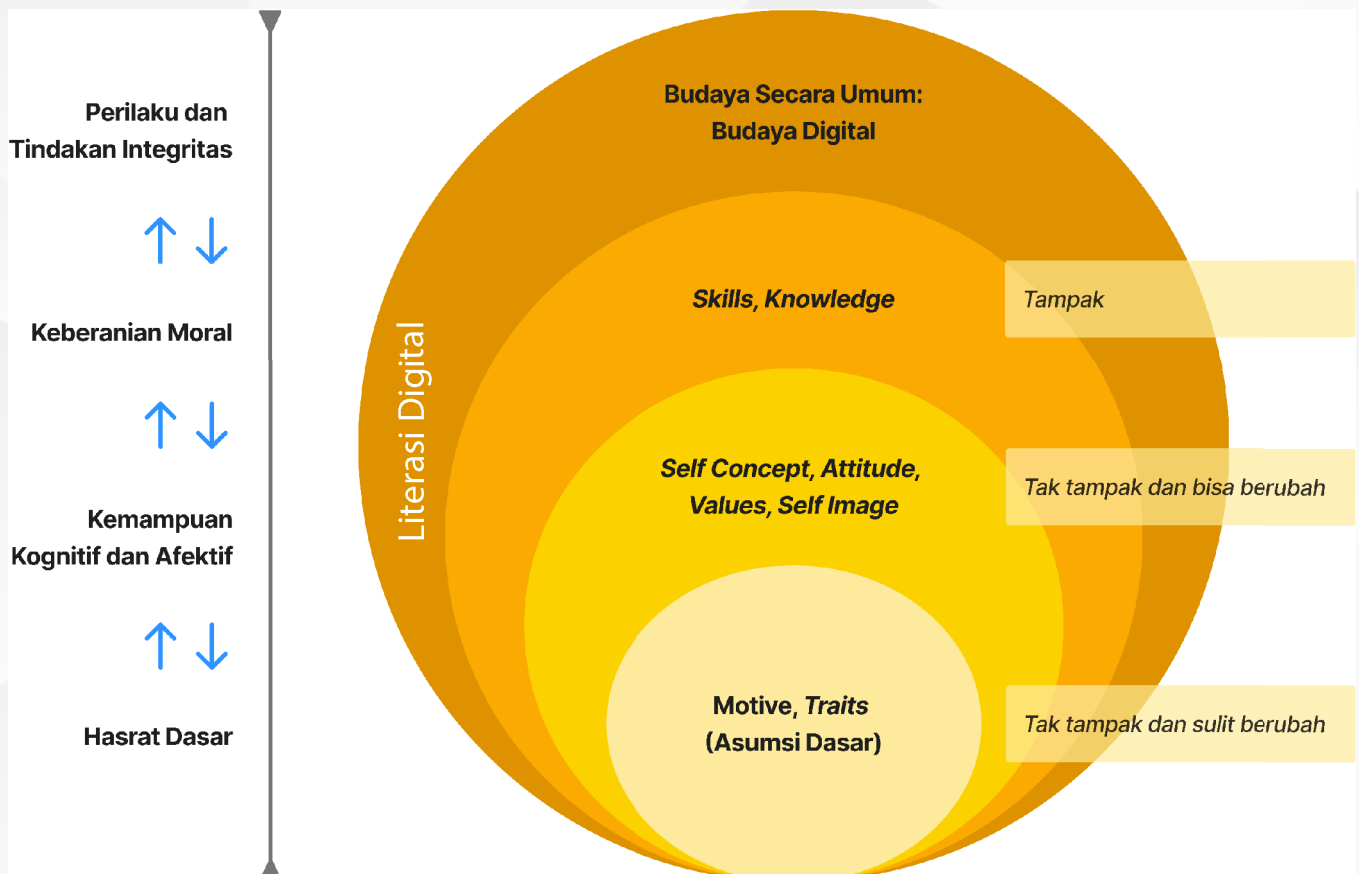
Perilaku dan Tindakan Integritas

↑ ↓

Keberanian Moral

↑ ↓

Kemampuan Kognitif dan Afektif

↑ ↓

Hasrat Dasar

Literasi Digital

Budaya Secara Umum: Budaya Digital

*Skills, Knowledge*

Tampak

*Self Concept, Attitude, Values, Self Image*

Tak tampak dan bisa berubah

Motive, *Traits*
(Asumsi Dasar)

Tak tampak dan sulit berubah